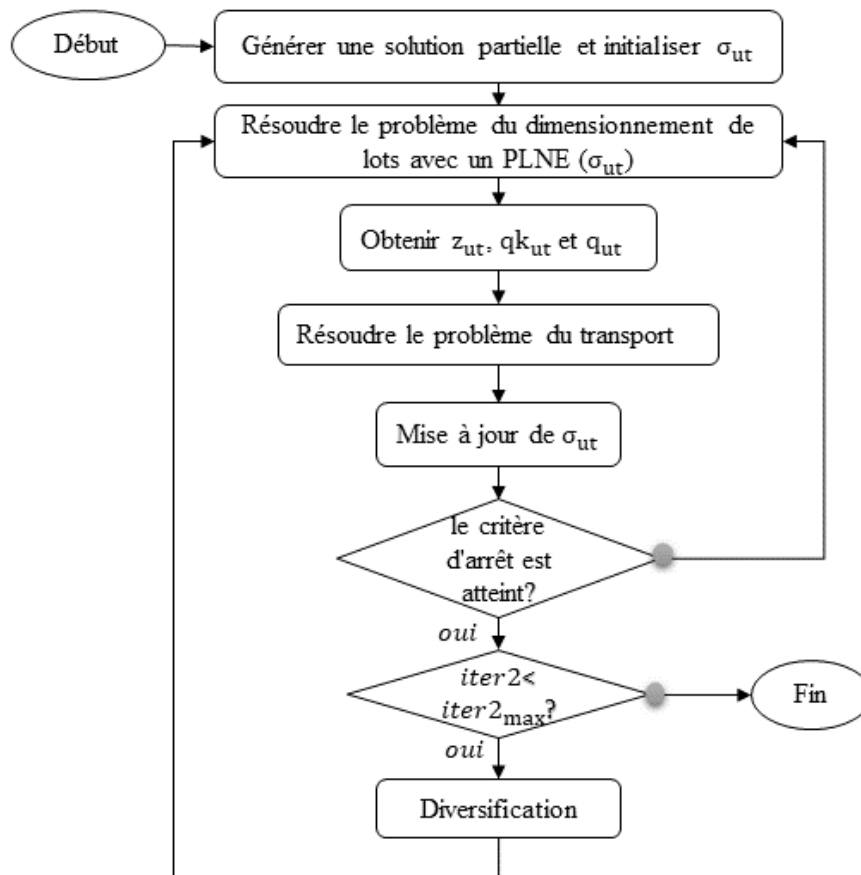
Début

Générer une solution partielle et initialiser $\sigma_{ut}$

Résoudre le problème du dimensionnement de lots avec un PLNE ($\sigma_{ut}$)

Obtenir $z_{ut}$, $qk_{ut}$ et $q_{ut}$

Résoudre le problème du transport

Mise à jour de $\sigma_{ut}$

le critère d'arrêt est atteint?

$oui$

$iter2 <$ $iter2_{\max}$?

Fin

$oui$

Diversification